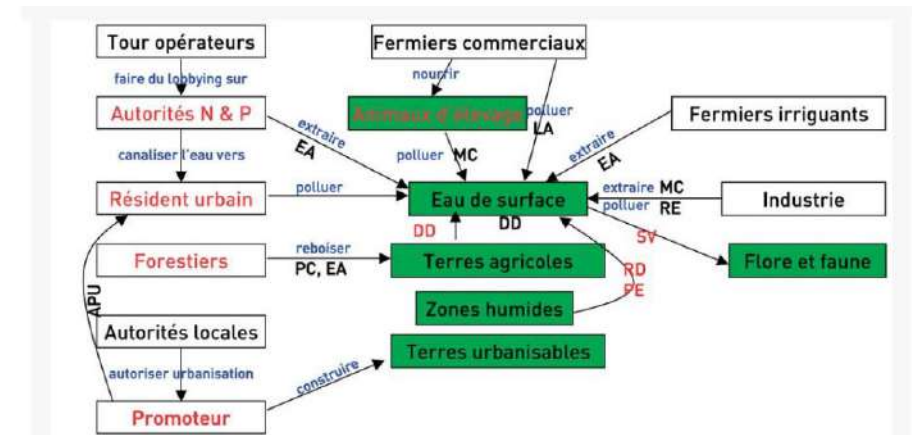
Tour opérateurs
faire du lobbying sur
Autorités N & P
canaliser l'eau vers
Résident urbain
Forestiers
Autorités locales
autoriser urbanisation
Promoteur
APU
Fermiers commerciaux
nourrir
Animaux d'élevage
polluer
LA
extraire
EA
polluer MC
polluer
Eau de surface
DD
DD
reboiser
PC, EA
Terres agricoles
Zones humides
Terres urbanisables
construire
Fermiers irrigants
extraire
EA
extraire MC
polluer RE
Industrie
SV
Flore et faune
RD
PE